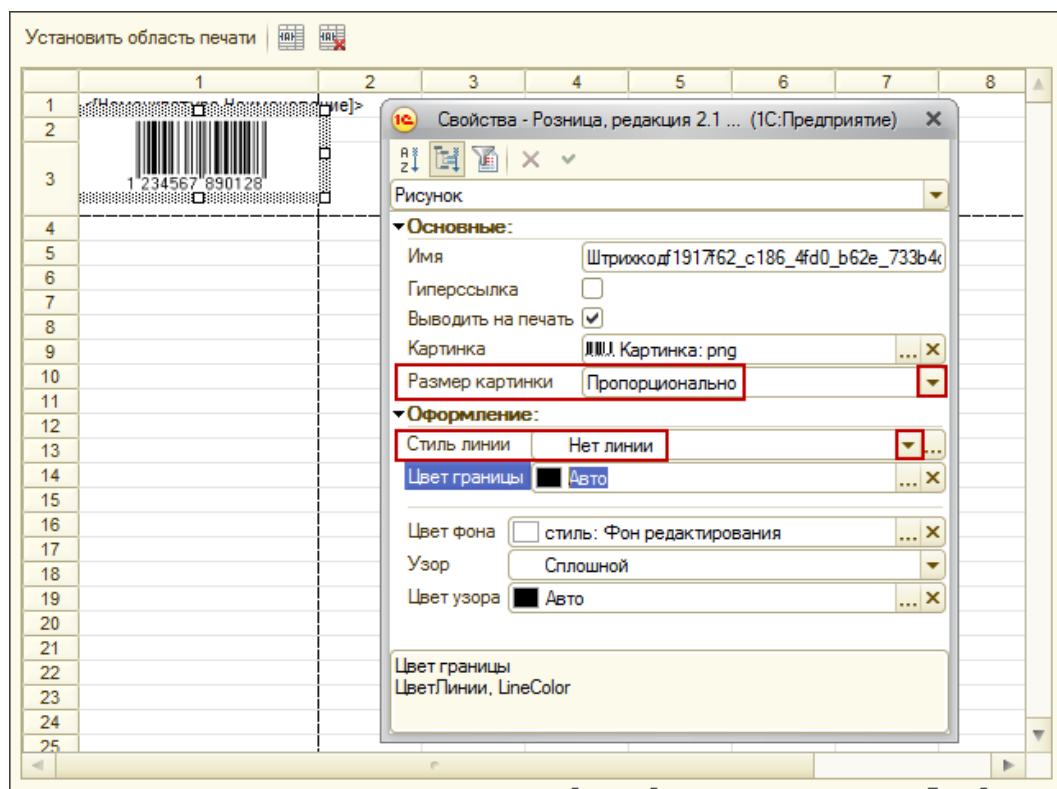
Установить область печати

| | 1 | 2 | 3 | 4 | 5 | 6 | 7 | 8 |
|---|---|---|---|---|---|---|---|---|
| 1 | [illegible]ие]> | | | | | | | |
| 2 | | | | | | | | |
| 3 | 1 234567 890128 | | | | | | | |
| 4 | | | | | | | | |
| 5 | | | | | | | | |
| 6 | | | | | | | | |
| 7 | | | | | | | | |
| 8 | | | | | | | | |
| 9 | | | | | | | | |
| 10 | | | | | | | | |
| 11 | | | | | | | | |
| 12 | | | | | | | | |
| 13 | | | | | | | | |
| 14 | | | | | | | | |
| 15 | | | | | | | | |
| 16 | | | | | | | | |
| 17 | | | | | | | | |
| 18 | | | | | | | | |
| 19 | | | | | | | | |
| 20 | | | | | | | | |
| 21 | | | | | | | | |
| 22 | | | | | | | | |
| 23 | | | | | | | | |
| 24 | | | | | | | | |
| 25 | | | | | | | | |

Свойства - Розница, редакция 2.1 ... (1С:Предприятие)

Рисунок

Основные:
Имя Штрихкодf1917f62_c186_4fd0_b62e_733b4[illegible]
Гиперссылка
Выводить на печать
Картинка Картинка: png
Размер картинки Пропорционально

Оформление:
Стиль линии Нет линии
Цвет границы Авто

Цвет фона стиль: Фон редактирования
Узор Сплошной
Цвет узора Авто

Цвет границы
ЦветЛинии, LineColor